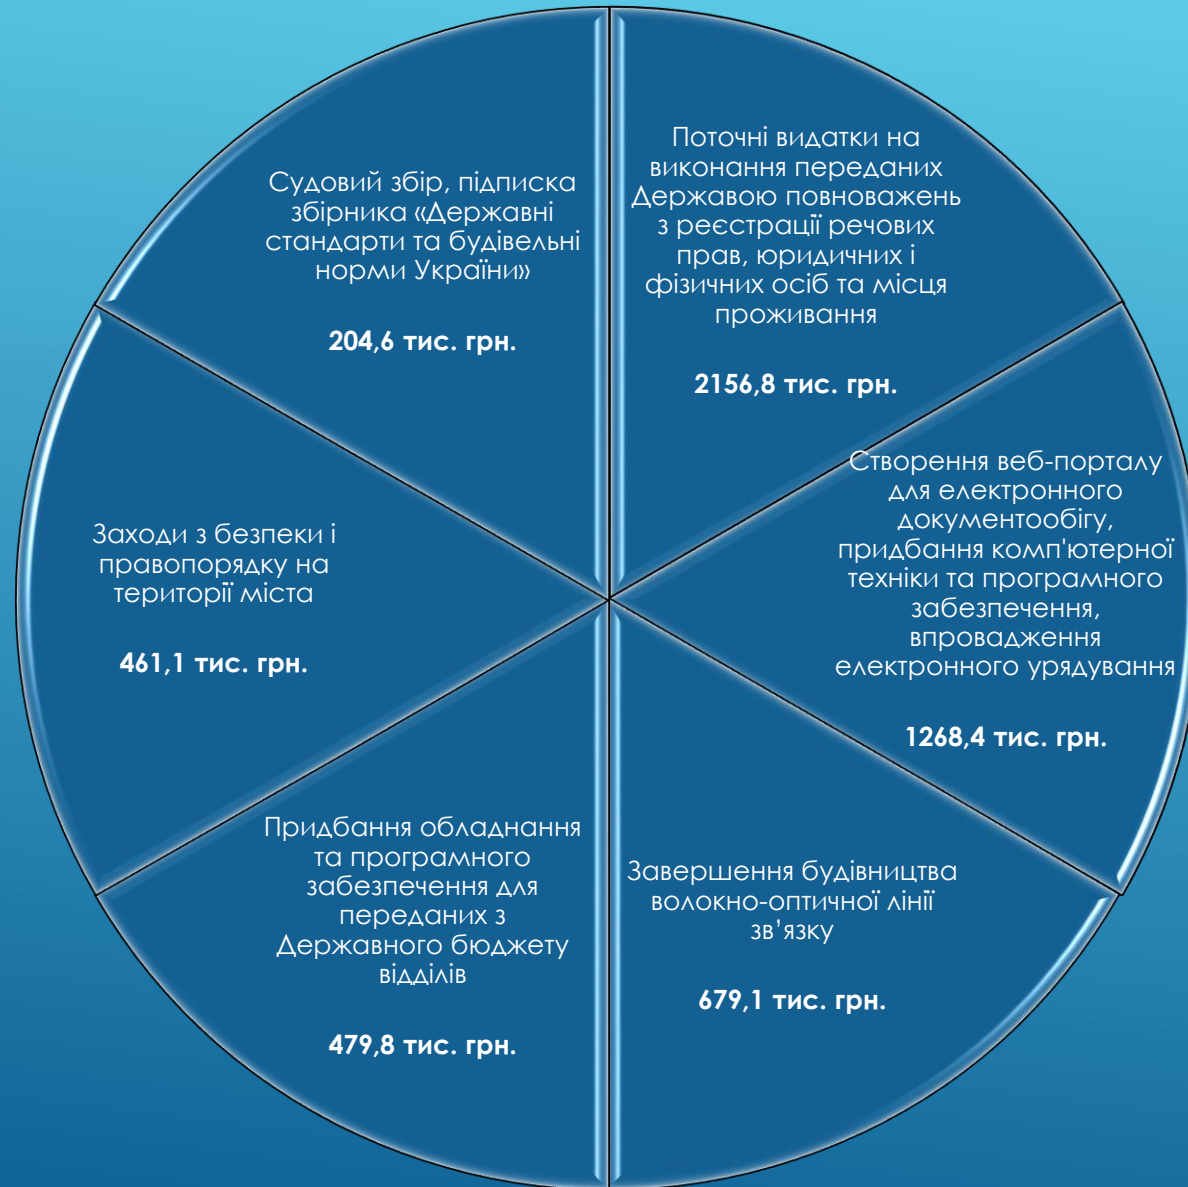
Судовий збір, підписка збірника «Державні стандарти та будівельні норми України»

204,6 тис. грн.

Поточні видатки на виконання переданих Державою повноважень з реєстрації речових прав, юридичних і фізичних осіб та місця проживання

2156,8 тис. грн.

Заходи з безпеки і правопорядку на території міста

461,1 тис. грн.

Створення веб-порталу для електронного документообігу, придбання комп'ютерної техніки та програмного забезпечення, впровадження електронного урядування

1268,4 тис. грн.

Придбання обладнання та програмного забезпечення для переданих з Державного бюджету відділів

479,8 тис. грн.

Завершення будівництва волокно-оптичної лінії зв'язку

679,1 тис. грн.